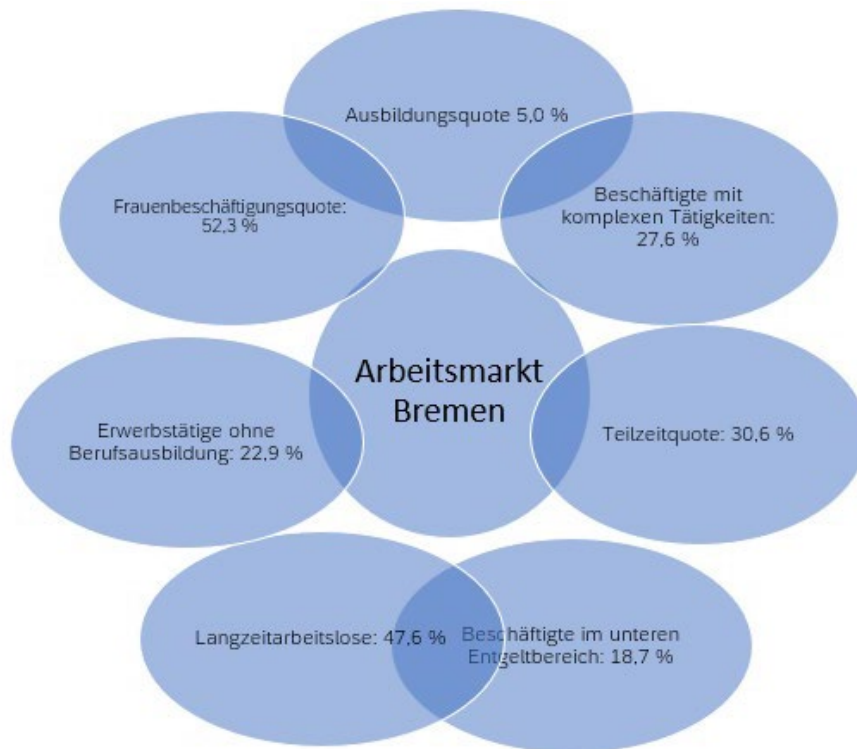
Ausbildungsquote 5,0 %

Frauenbeschäftigungsquote: 52,3 %

Beschäftigte mit komplexen Tätigkeiten: 27,6 %

Arbeitsmarkt Bremen

Erwerbstätige ohne Berufsausbildung: 22,9 %

Teilzeitquote: 30,6 %

Langzeitarbeitslose: 47,6 %

Beschäftigte im unteren Entgeltbereich: 18,7 %